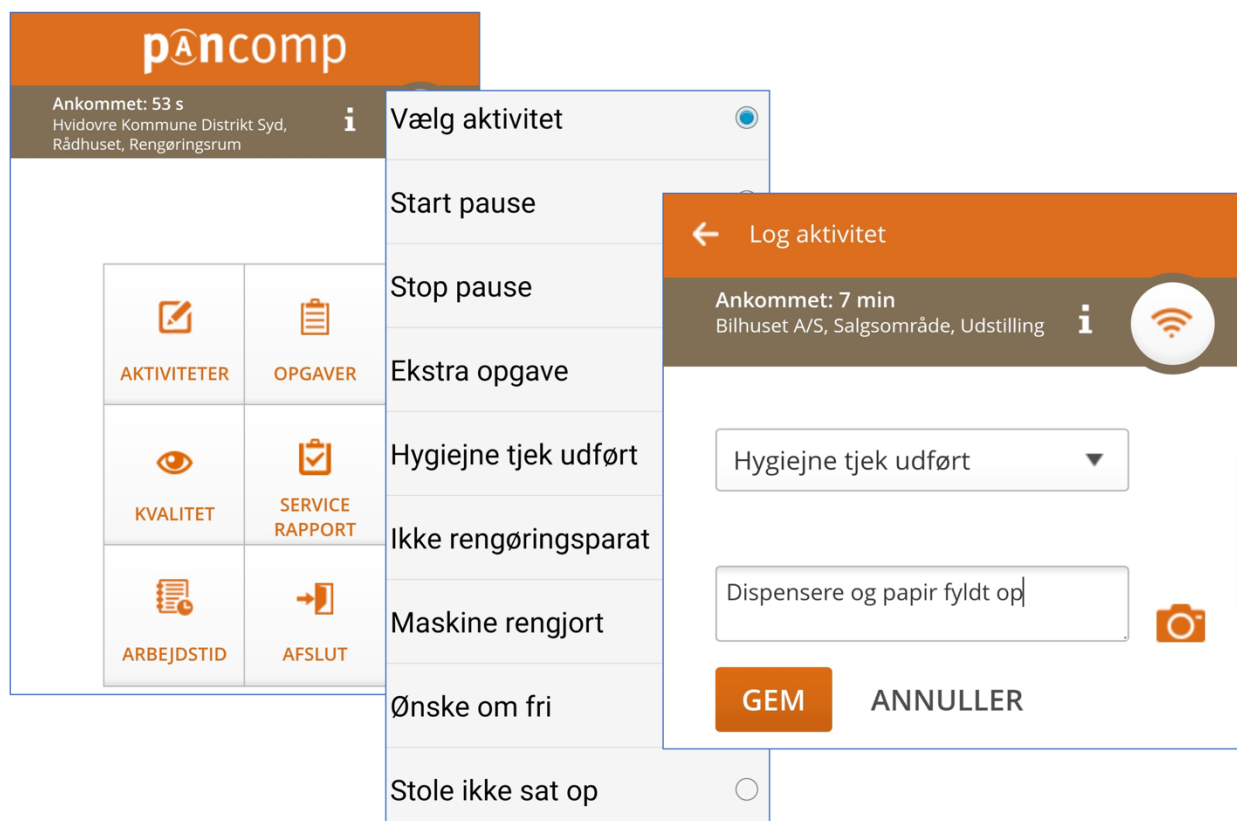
pancomp

Ankommet: 53 s
Hvidovre Kommune Distrikt Syd, Rådhuset, Rengøringsrum

AKTIVITETER
OPGAVER
KVALITET
SERVICE RAPPORT
ARBEJDSTID
AFSLUT

Vælg aktivitet
Start pause
Stop pause
Ekstra opgave
Hygiejne tjek udført
Ikke rengøringsparat
Maskine rengjort
Ønske om fri
Stole ikke sat op

Log aktivitet

Ankommet: 7 min
Bilhuset A/S, Salgsområde, Udstilling

Hygiejne tjek udført

Dispensere og papir fyldt op

GEM
ANNULLER